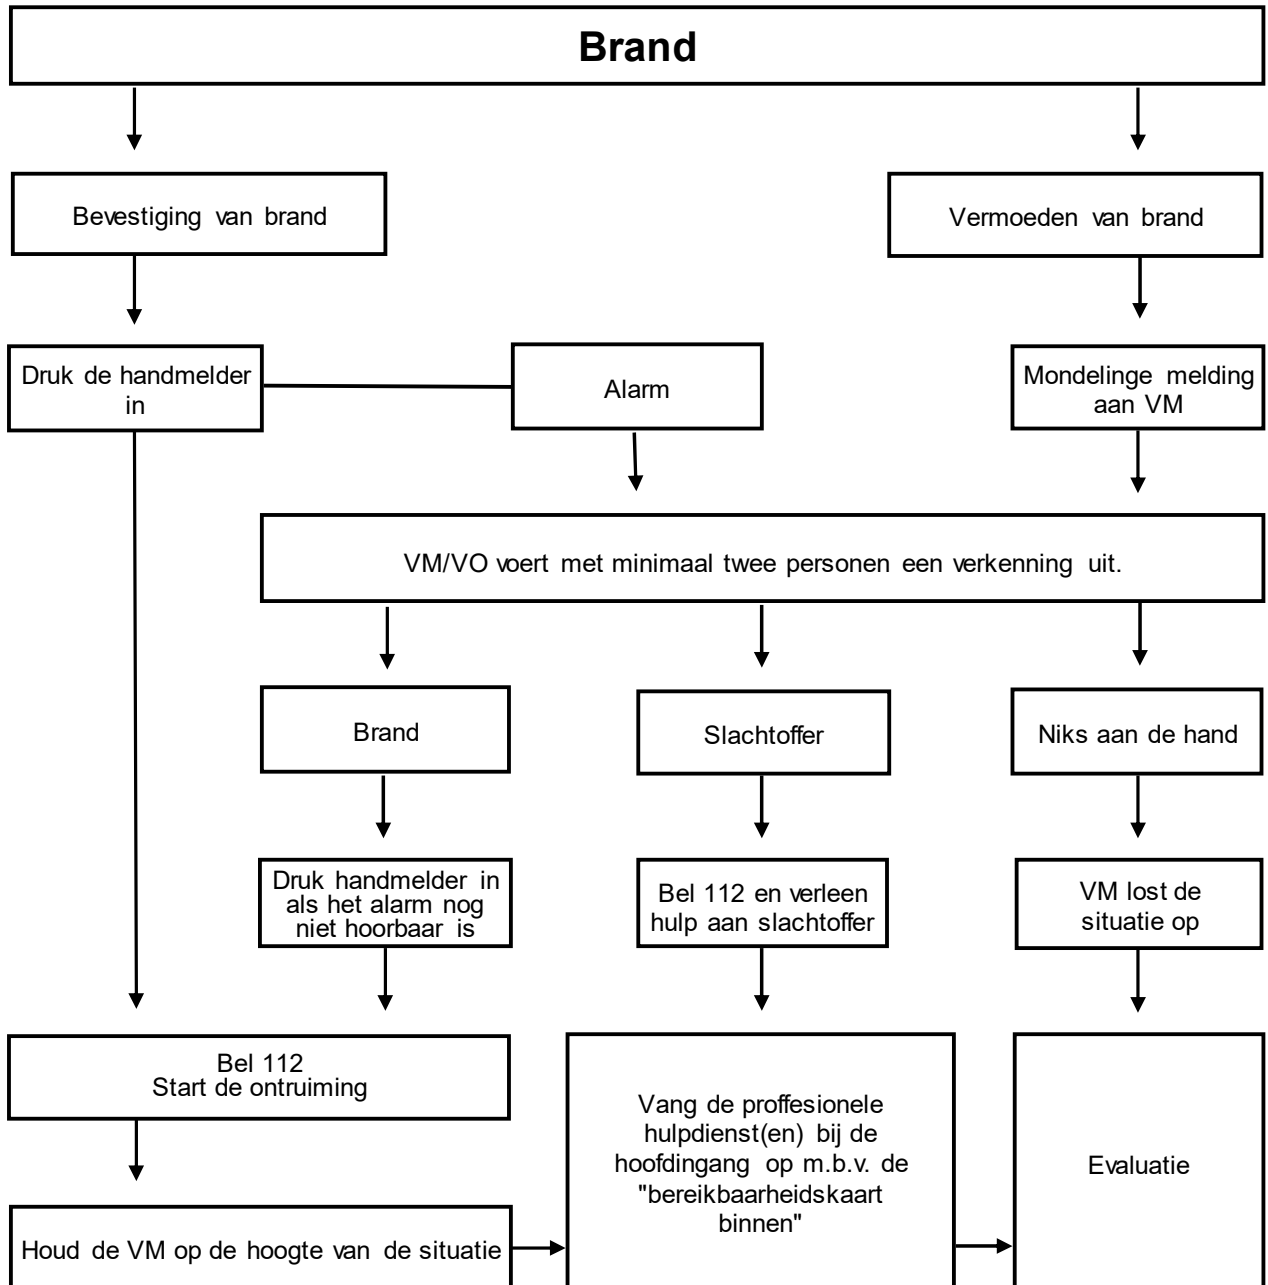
Brand

Bevestiging van brand

Vermoeden van brand

Druk de handmelder in

Alarm

Mondelinge melding aan VM

VM/VO voert met minimaal twee personen een verkenning uit.

Brand

Slachtoffer

Niks aan de hand

Druk handmelder in als het alarm nog niet hoorbaar is

Bel 112 en verleen hulp aan slachtoffer

VM lost de situatie op

Bel 112
Start de ontruiming

Vang de proffesionele hulpdienst(en) bij de hoofdingang op m.b.v. de "bereikbaarheidskaart binnen"

Evaluatie

Houd de VM op de hoogte van de situatie